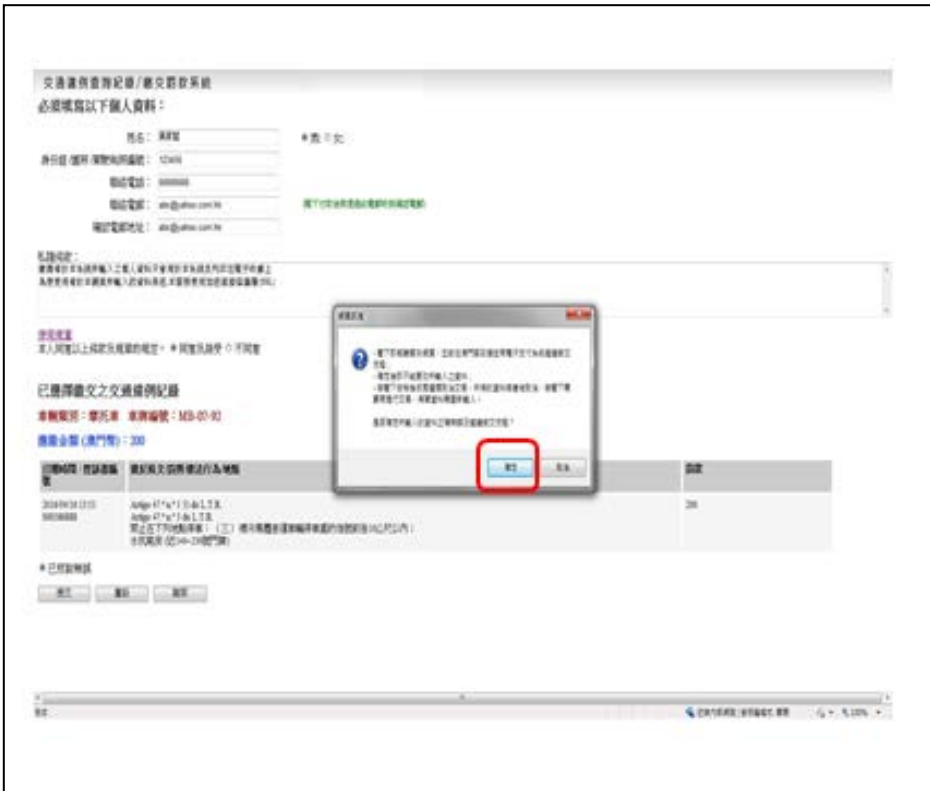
交通違例查詢記錄/繳交罰款系統

必須填寫以下個人資料：

姓名： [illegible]

● 男 ○ 女

身份證/旅行證件號碼： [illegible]

聯絡電話： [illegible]

電郵地址： abc@yahoo.com.hk

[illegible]

確認電郵地址： abc@yahoo.com.hk

私隱聲明：

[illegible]

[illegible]

使用條款

本人同意以上規定及規範的規定。 ● 同意及接受 ○ 不同意

已選擇繳交之交通違例記錄

車輛類別：電單車 車牌編號：MB-00-01

罰款金額 (澳門幣)：200

| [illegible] | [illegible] | 罰款 |
|---|---|---|
| 2016/06/16 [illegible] | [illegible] | 200 |

● 已經預繳款

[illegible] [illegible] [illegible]

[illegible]

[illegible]

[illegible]

確定 取消

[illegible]